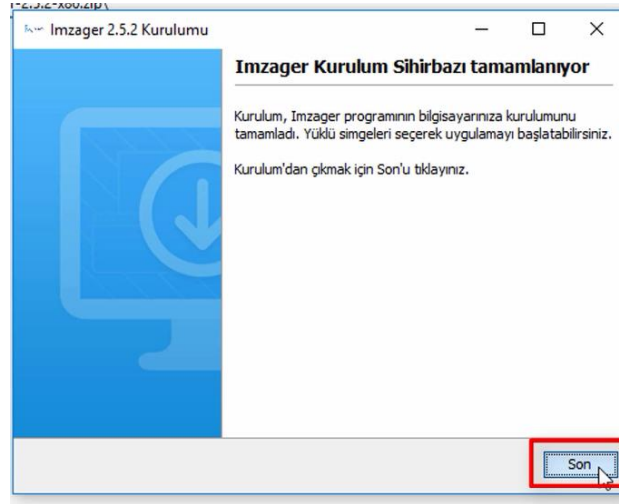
Imzager 2.5.2 Kurulumu

Imzager Kurulum Sihirbazı tamamlanıyor

Kurulum, Imzager programının bilgisayarınıza kurulumunu tamamladı. Yüklü simgeleri seçerek uygulamayı başlatabilirsiniz.

Kurulum'dan çıkmak için Son'u tıklayınız.

Son